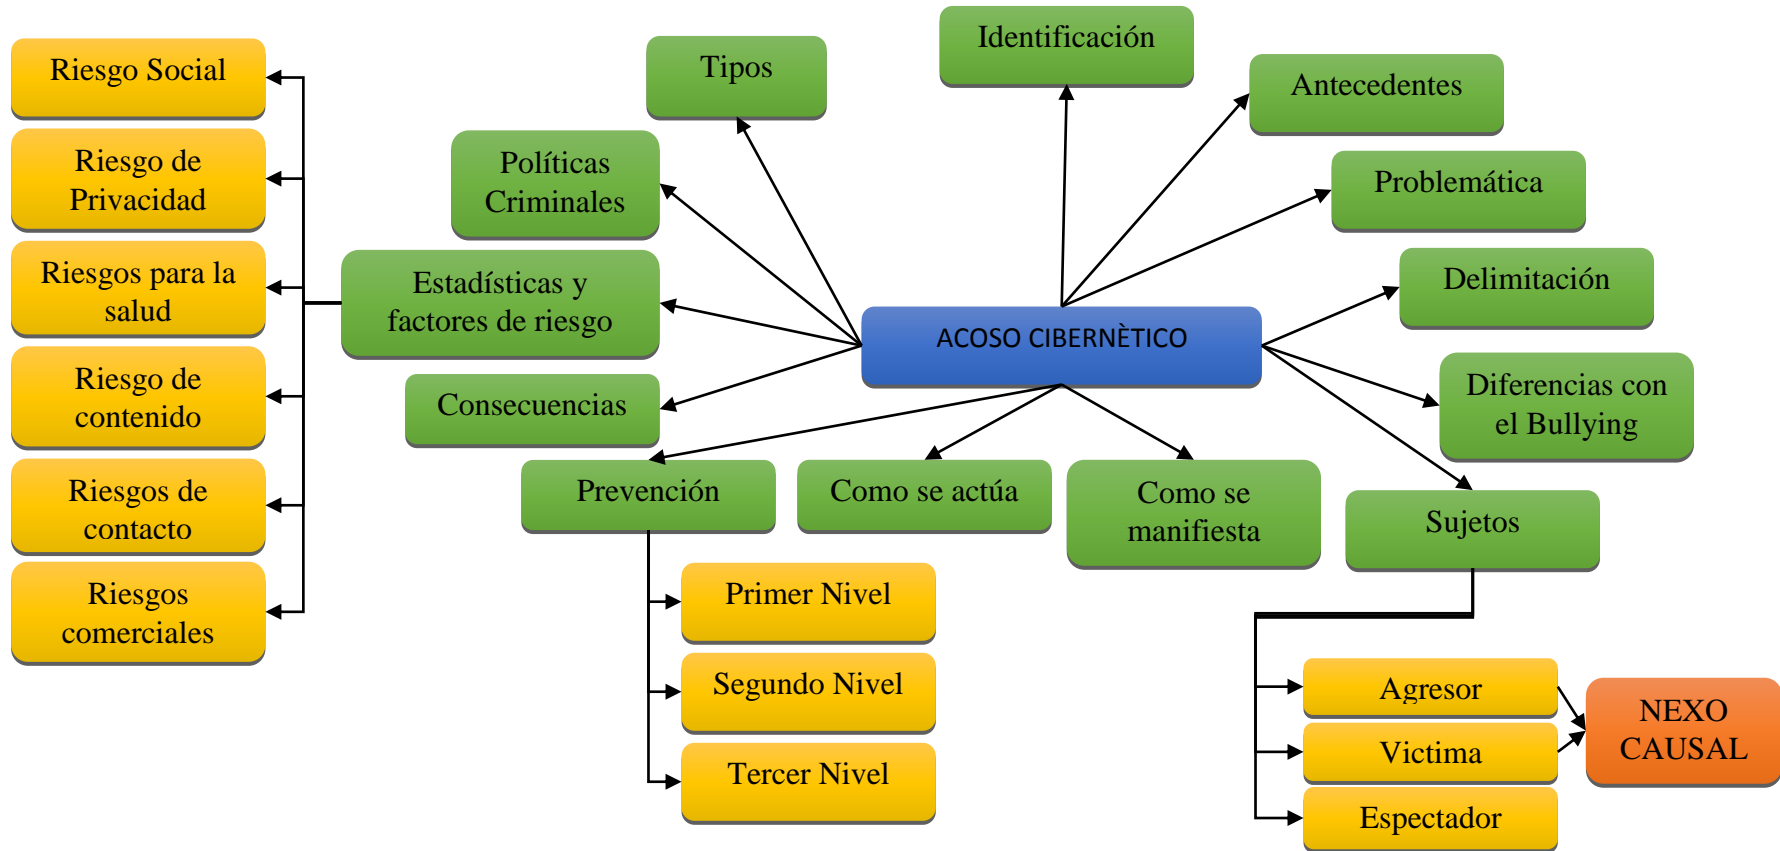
ACOSO CIBERNÈTICO

Identificación

Tipos

Antecedentes

Políticas Criminales

Problemática

Estadísticas y factores de riesgo

Delimitación

Consecuencias

Diferencias con el Bullying

Prevención

Como se actúa

Como se manifiesta

Sujetos

Riesgo Social

Riesgo de Privacidad

Riesgos para la salud

Riesgo de contenido

Riesgos de contacto

Riesgos comerciales

Primer Nivel

Segundo Nivel

Tercer Nivel

Agresor

Victima

Espectador

NEXO CAUSAL